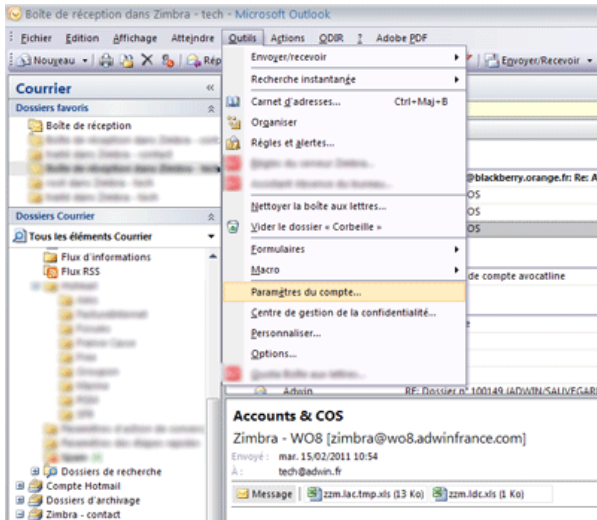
Boîte de réception dans Zimbra - tech - Microsoft Outlook

Fichier Edition Affichage Atteindre Outils Actions ODIR ? Adobe PDF

Nouveau Rép Envoyer/Recevoir

Courrier

Dossiers favoris

Boîte de réception

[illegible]

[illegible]

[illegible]

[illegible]

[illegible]

Dossiers Courrier

Tous les éléments Courrier

Flux d'informations

Flux RSS

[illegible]

Dossiers de recherche

Compte Hotmail

Dossiers d'archivage

Zimbra - contact

Envoyer/recevoir

Recherche instantanée

Carnet d'adresses... Ctrl+Maj+B

Organiser

Règles et alertes...

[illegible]

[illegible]

Nettoyer la boîte aux lettres...

Vider le dossier « Corbeille »

Formulaires

Macro

Paramètres du compte...

Centre de gestion de la confidentialité...

Personnaliser...

Options...

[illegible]

@blackberry.orange.fr: Re: A

OS

OS

OS

de compte avocatline

Adwin RE: Dossier n° 100149 [ADWIN/SAUVEGAR

Accounts & COS

Zimbra - WO8 [zimbra@wo8.adwinfrance.com]

Envoyé : mar. 15/02/2011 10:54

À : tech@adwin.fr

Message zzm.lac.tmp.xls (13 Ko) zzm.ldc.xls (1 Ko)